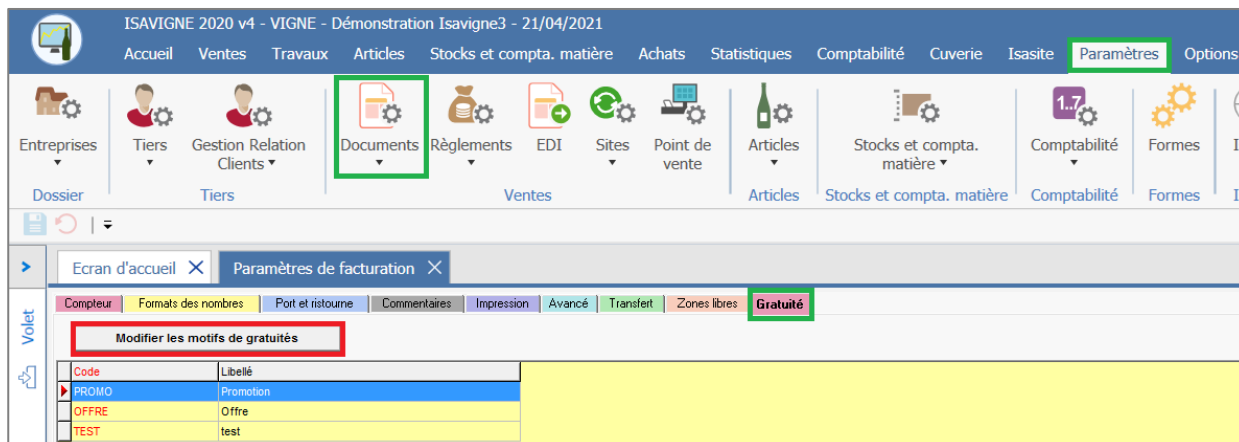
ISAVIGNE 2020 v4 - VIGNE - Démonstration Isavigne3 - 21/04/2021

Accueil Ventes Travaux Articles Stocks et compta. matière Achats Statistiques Comptabilité Cuverie Isasite Paramètres Options

Entreprises
Tiers
Gestion Relation Clients
Documents
Règlements
EDI
Sites
Point de vente
Articles
Stocks et compta. matière
1.7
Comptabilité
Formes

Dossier
Tiers
Ventes
Articles
Stocks et compta. matière
Comptabilité
Formes

Volet

Ecran d'accueil
Paramètres de facturation

Compteur | Formats des nombres | Port et ristourne | Commentaires | Impression | Avancé | Transfert | Zones libres | Gratuité

Modifier les motifs de gratuités

| Code | Libellé |
|---|---|
| PROMO | Promotion |
| OFFRE | Offre |
| TEST | test |